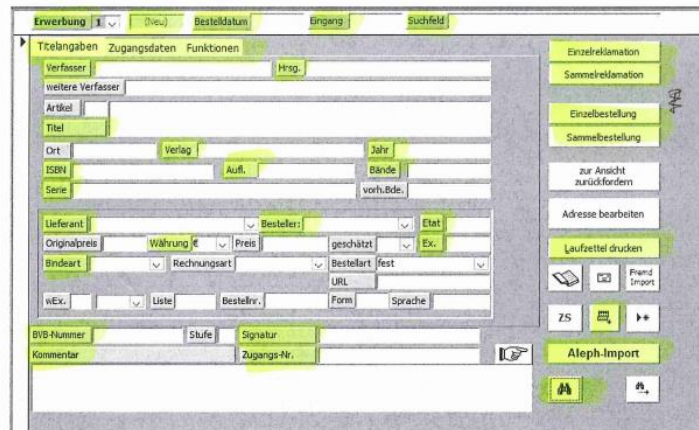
Erwerbung 1 (Neu) Bestelldatum Eingang Suchfeld

Titelangaben Zugangsdaten Funktionen

Verfasser
Hrsg.
weitere Verfasser
Artikel
Titel
Ort
Verlag
Jahr
ISBN
Aufl.
Bände
Serie
vorh.Bde.

Lieferant
Besteller:
Etat
Originalpreis
Währung €
Preis
geschätzt
Ex.
Bindeart
Rechnungsart
Bestellart fest
URL
wEx.
Liste
Bestellnr.
Form
Sprache

BVB-Nummer
Stufe
Signatur
Kommentar
Zugangs-Nr.

Einzelreklamation
Sammelreklamation
Einzelbestellung
Sammelbestellung
zur Ansicht zurückfordern
Adresse bearbeiten
Laufzettel drucken
Fremd Import
ZS
Aleph-Import